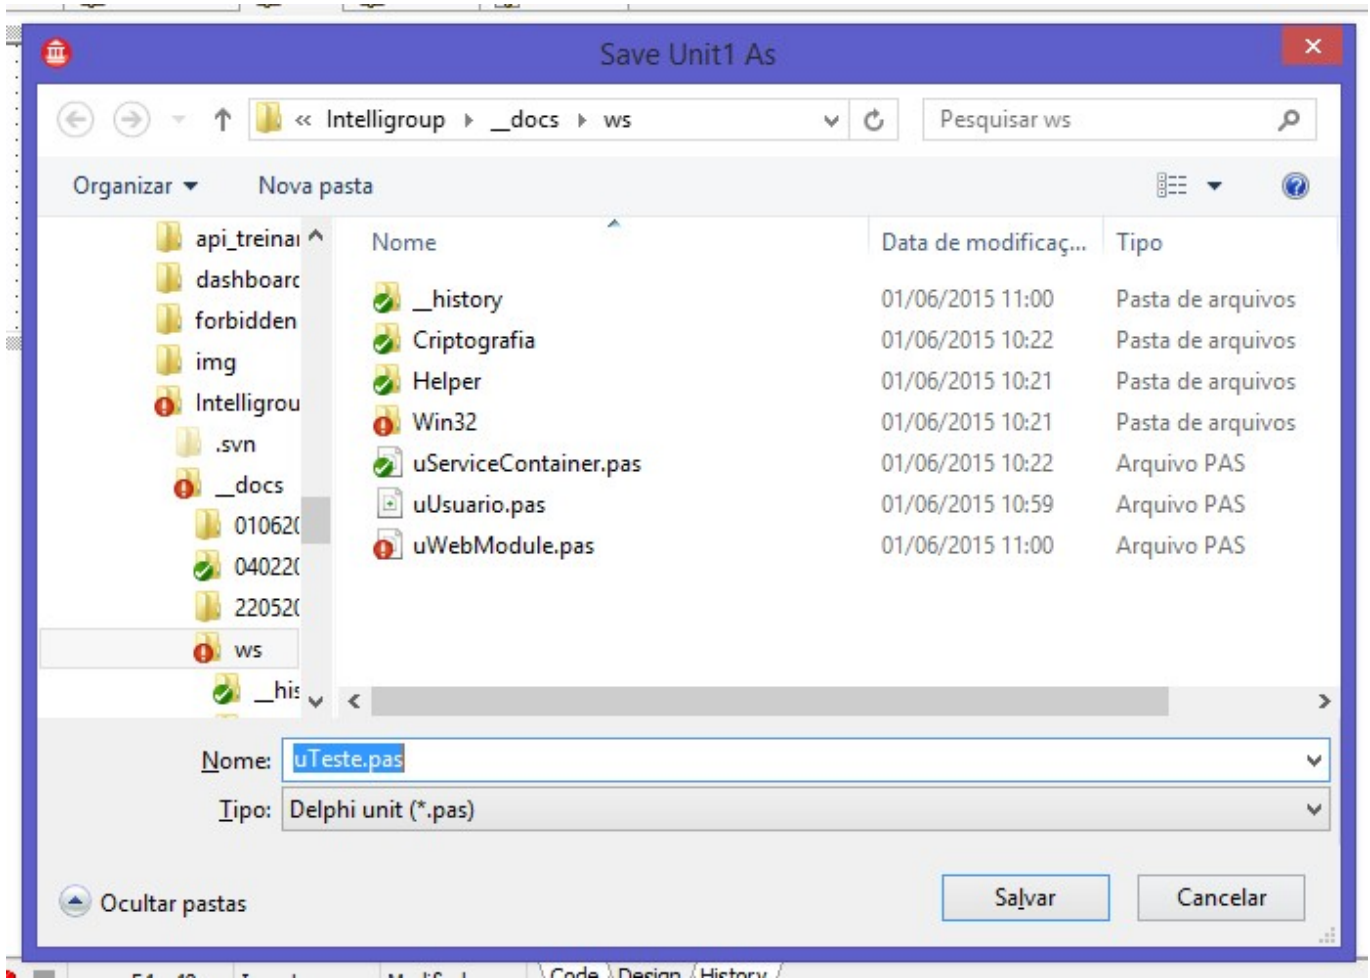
Save Unit1 As

« Intelligroup ▸ _docs ▸ ws

Pesquisar ws

Organizar ▾ Nova pasta

api_treinai
dashboarc
forbidden
img
Intelligrou
.svn
_docs
010620
040220
220520
ws
_his

| Nome | Data de modificaç... | Tipo |
|---|---|---|
| _history | 01/06/2015 11:00 | Pasta de arquivos |
| Criptografia | 01/06/2015 10:22 | Pasta de arquivos |
| Helper | 01/06/2015 10:21 | Pasta de arquivos |
| Win32 | 01/06/2015 10:21 | Pasta de arquivos |
| uServiceContainer.pas | 01/06/2015 10:22 | Arquivo PAS |
| uUsuario.pas | 01/06/2015 10:59 | Arquivo PAS |
| uWebModule.pas | 01/06/2015 11:00 | Arquivo PAS |

Nome: uTeste.pas

Tipo: Delphi unit (*.pas)

Ocultar pastas

Salvar

Cancelar

Code Design History